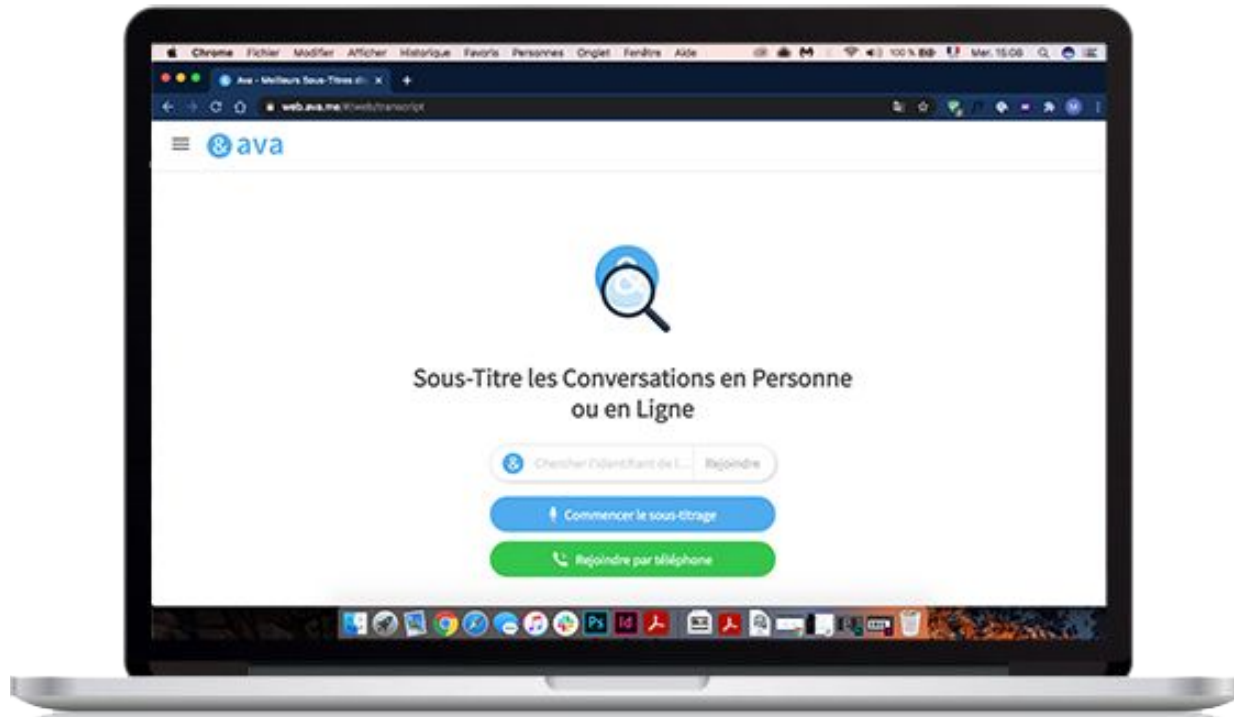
Chrome Fichier Modifier Afficher Historique Favoris Personnes Onglet Fenêtre Aide

100 % Mer. 15:08

Ava - Meilleurs Sous-Titres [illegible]

web.ava.me/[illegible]/transcript

ava

Sous-Titre les Conversations en Personne ou en Ligne

Chercher l'identifiant de l...

Rejoindre

Commencer le sous-titrage

Rejoindre par téléphone